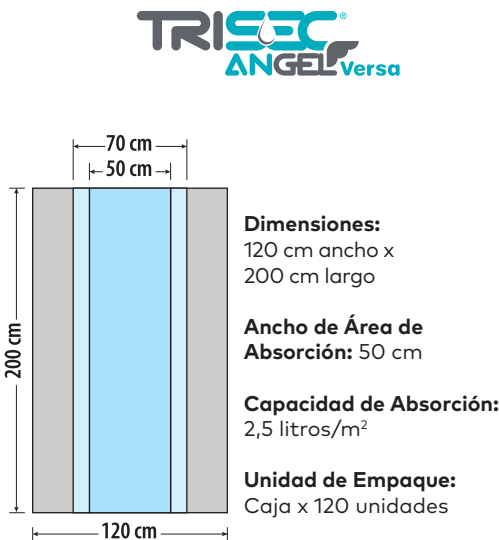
TRISEC®
ANGEL Versa

70 cm
50 cm
200 cm
120 cm

**Dimensiones:**
120 cm ancho x 200 cm largo

**Ancho de Área de Absorción:** 50 cm

**Capacidad de Absorción:**
2,5 litros/m$^2$

**Unidad de Empaque:**
Caja x 120 unidades